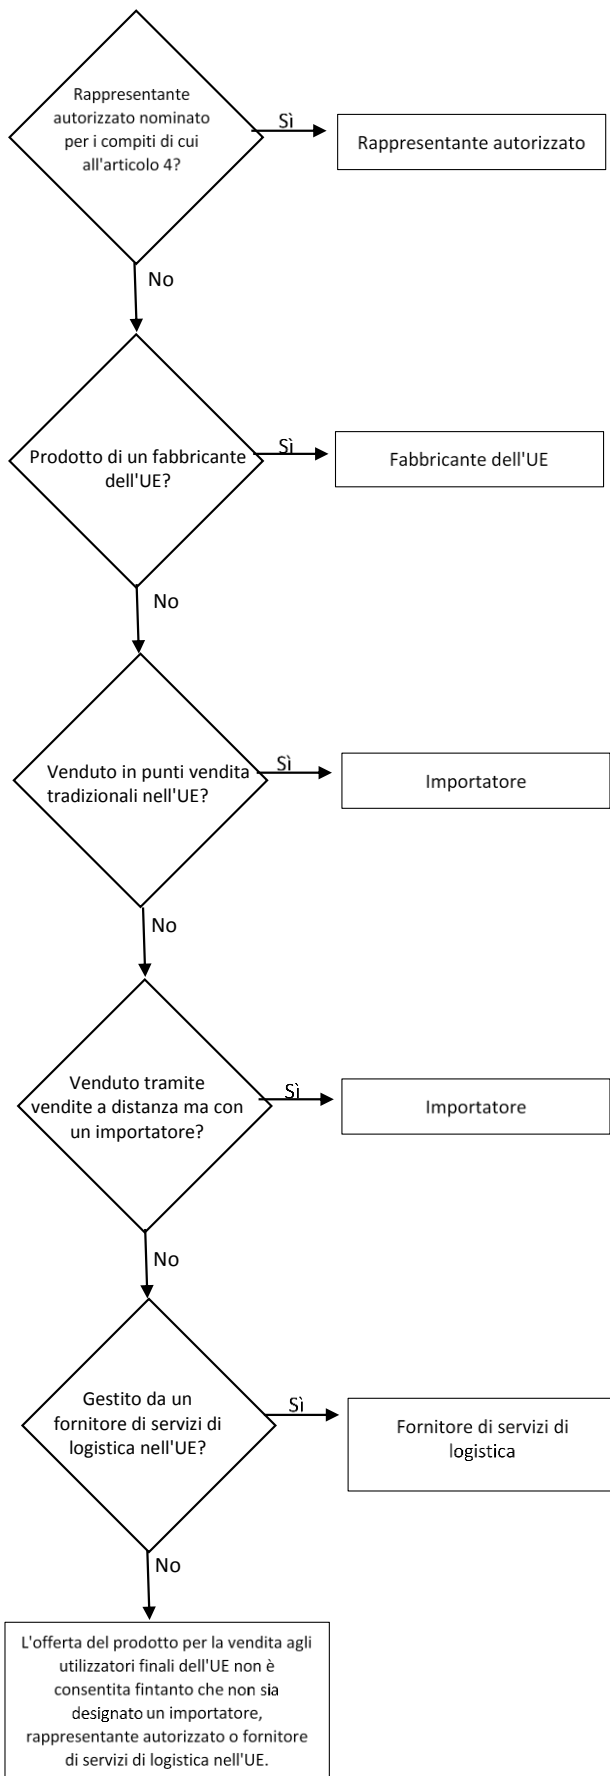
Rappresentante autorizzato nominato per i compiti di cui all'articolo 4?

Sì

Rappresentante autorizzato

No

Prodotto di un fabbricante dell'UE?

Sì

Fabbricante dell'UE

No

Venduto in punti vendita tradizionali nell'UE?

Sì

Importatore

No

Venduto tramite vendite a distanza ma con un importatore?

Sì

Importatore

No

Gestito da un fornitore di servizi di logistica nell'UE?

Sì

Fornitore di servizi di logistica

No

L'offerta del prodotto per la vendita agli utilizzatori finali dell'UE non è consentita fintanto che non sia designato un importatore, rappresentante autorizzato o fornitore di servizi di logistica nell'UE.